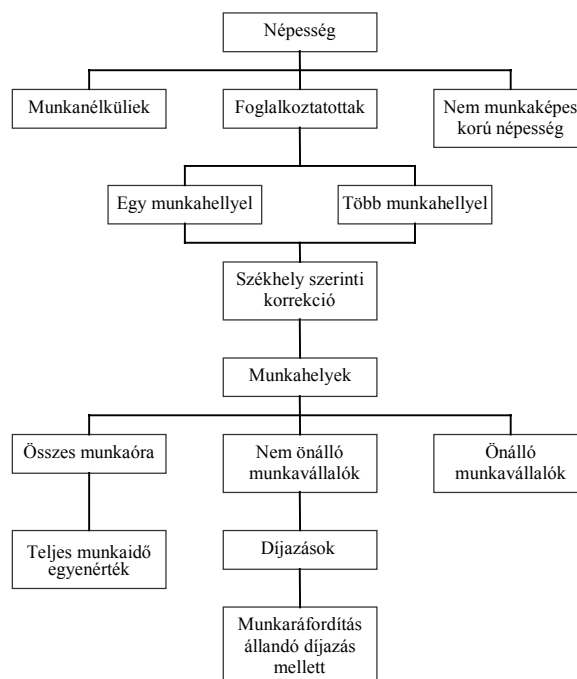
Népesség

Munkanélküliek

Foglalkoztatottak

Nem munkaképes korú népesség

Egy munkahellyel

Több munkahellyel

Székhely szerinti korrekció

Munkahelyek

Összes munkaóra

Nem önálló munkavállalók

Önálló munkavállalók

Teljes munkaidő egyenérték

Díjazások

Munkaráfordítás állandó díjazás mellett